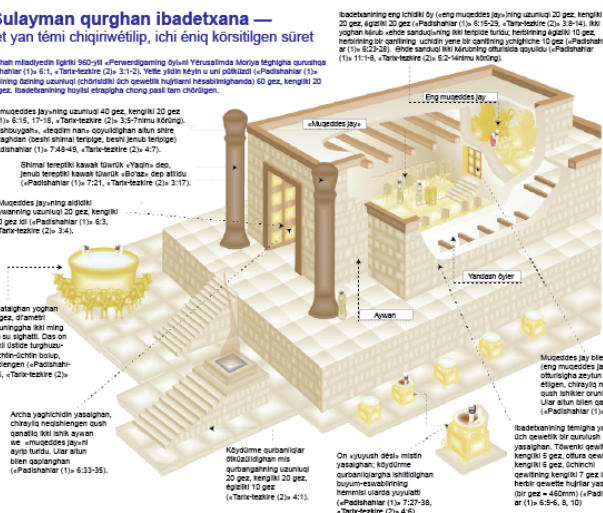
Sulayman qurghan ibadetxana —
et yan témi chiqiriwétilip, ichi éniq körsitilgen süret

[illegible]han miladiyedin ilgiriki 960-yili «Perwerdigaming öyi»ni Yérusalimda Moriya téghigha qurushqa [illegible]shahlar (1)» 6:1, «Tarix-tezkire (2)» 3:1-2). Yette yildin kéyin u ini pütküzdi («Padishahlar (1)» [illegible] öyning özining uzunluqi (chörisidiki üch qewetlik hujrilarni hésablimighanda) 60 gez, kengliki 20 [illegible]gez. Ibadetxaning hoylisi etrapigha chong pasil tam chörülgen.

Ibadetxanining eng ichidiki öy («eng muqeddes jay»)ning uzunluqi 20 gez, kengliki 20 gez, égizliki 20 gez («Padishahlar (1)» 6:15-29, «Tarix-tezkire (2)» 3:8-14). Iki yoghan kérub «ehde sanduqi»ning ikki teripide turidu; herbirining égizliki 10 gez, herbirining ikki qanitining uchidin yene bir qanitining yuchighiche 10 gez («Padishahlar (1)» 6:23-28). Ehde sanduqi ikki kérubning otturisida qoyulidu («Padishahlar (1)» 11:1-8, «Tarix-tezkire (2)» 5:2-14ni korung).

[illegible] muqeddes jay»ning uzunluqi 40 gez, kengliki 20 gez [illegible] 6:15, 17-18, «Tarix-tezkire (2)» 3:5-7nimu körüng). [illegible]shbugdan», «Teqdim nan» qoyulidighan altun shire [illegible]aghdan (beshi shimal teripide, beshi jenub teripide) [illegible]dishahlar (1)» 7:48-49, «Tarix-tezkire (2)» 4:7).

Shimal tereptiki kawak tüwrük «Yaqin» dep, jenub tereptiki kawak tüwrük «Bo'az» dep atilidu («Padishahlar (1)» 7:21, «Tarix-tezkire (2)» 3:17).

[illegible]Muqeddes jay»ning aldidiki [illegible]ywanning uzunluqi 20 gez, kengliki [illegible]0 gez idi («Padishahlar (1)» 6:3, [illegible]arix-tezkire (2)» 3:4).

«Muqeddes jay»

Eng muqeddes jay

Yandash öyler

Aywan

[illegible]tatalghan yoghan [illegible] gez, diamétri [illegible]ninggha ikki ming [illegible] su sighatti. Das on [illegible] üstide turghuz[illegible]chtin-üchtin bolup, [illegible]lengen («Padishahi-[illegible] «Tarix-tezkire (2)»

Archa yaghichidin yasalghan, chirayliq neqishlengen qush qanatliq ikki ishik aywan we «muqeddes jay»ni ayrip turidu. Ular altun bilen qaplanghan («Padishahlar (1)» 6:33-35).

Köydürme qurbanliqlar ötküzülidighan mis qurbangahning uzunluqi 20 gez, kengliki 20 gez, égizliki 10 gez («Tarix-tezkire (2)» 4:1).

On «yuyush dési» mistin yasalghan; köydürme qurbanliqlargha ishlitilidighan buyum-eswablirining hemmisi ularda yuyulatti («Padishahlar (1)» 7:27-38, «Tarix-tezkire (2)» 4:6)

Muqeddes jay bile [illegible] (eng muqeddes jay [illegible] otturisigha zeytun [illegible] étilgen, chirayliq n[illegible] qush ishikler orun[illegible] Ular altun bilen qa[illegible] («Padishahlar (1)» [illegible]

Ibadetxanining témigha ya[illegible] üch qewetlik bir qurulush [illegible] yasalghan. Töwenki qewi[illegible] kengliki 5 gez, ottura qew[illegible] kengliki 6 gez, üchinchi qewitining kengliki 7 gez i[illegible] herbir qewetlik hujrilar yas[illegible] (bir gez = 460mm) («Padi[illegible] ar (1)» 6:5-6, 8, 10)